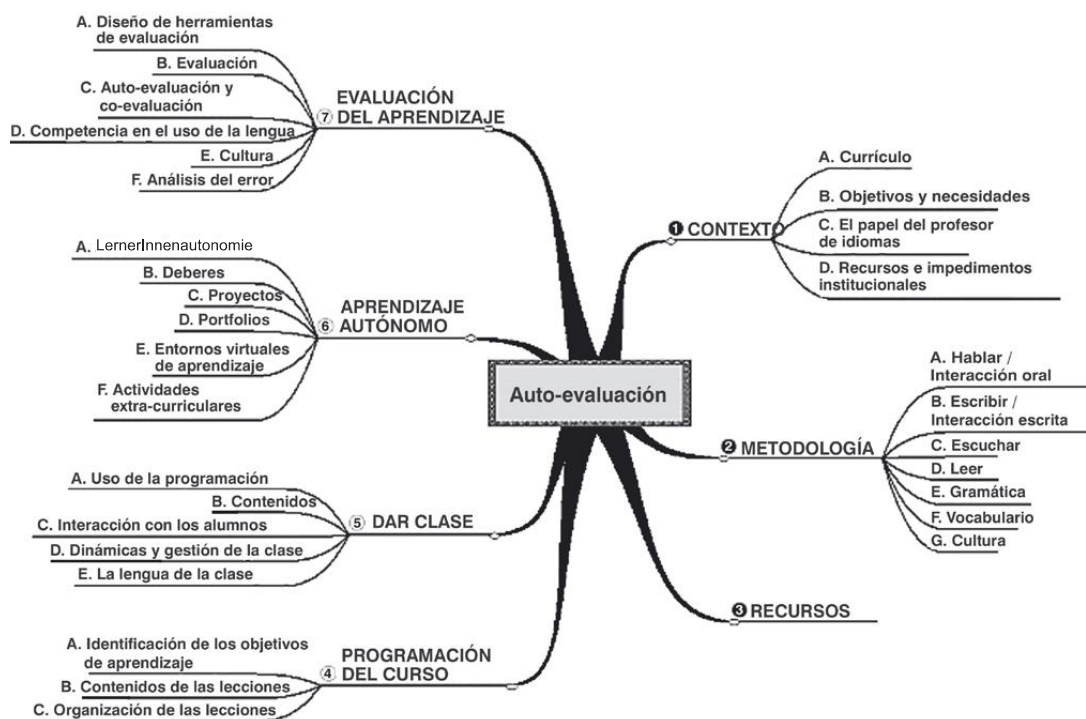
Auto-evaluación

❶ CONTEXTO
A. Currículo
B. Objetivos y necesidades
C. El papel del profesor de idiomas
D. Recursos e impedimentos institucionales

❷ METODOLOGÍA
A. Hablar / Interacción oral
B. Escribir / Interacción escrita
C. Escuchar
D. Leer
E. Gramática
F. Vocabulario
G. Cultura

❸ RECURSOS

④ PROGRAMACIÓN DEL CURSO
A. Identificación de los objetivos de aprendizaje
B. Contenidos de las lecciones
C. Organización de las lecciones

⑤ DAR CLASE
A. Uso de la programación
B. Contenidos
C. Interacción con los alumnos
D. Dinámicas y gestión de la clase
E. La lengua de la clase

⑥ APRENDIZAJE AUTÓNOMO
A. LernerInnenautonomie
B. Deberes
C. Proyectos
D. Portfolios
E. Entornos virtuales de aprendizaje
F. Actividades extra-curriculares

⑦ EVALUACIÓN DEL APRENDIZAJE
A. Diseño de herramientas de evaluación
B. Evaluación
C. Auto-evaluación y co-evaluación
D. Competencia en el uso de la lengua
E. Cultura
F. Análisis del error